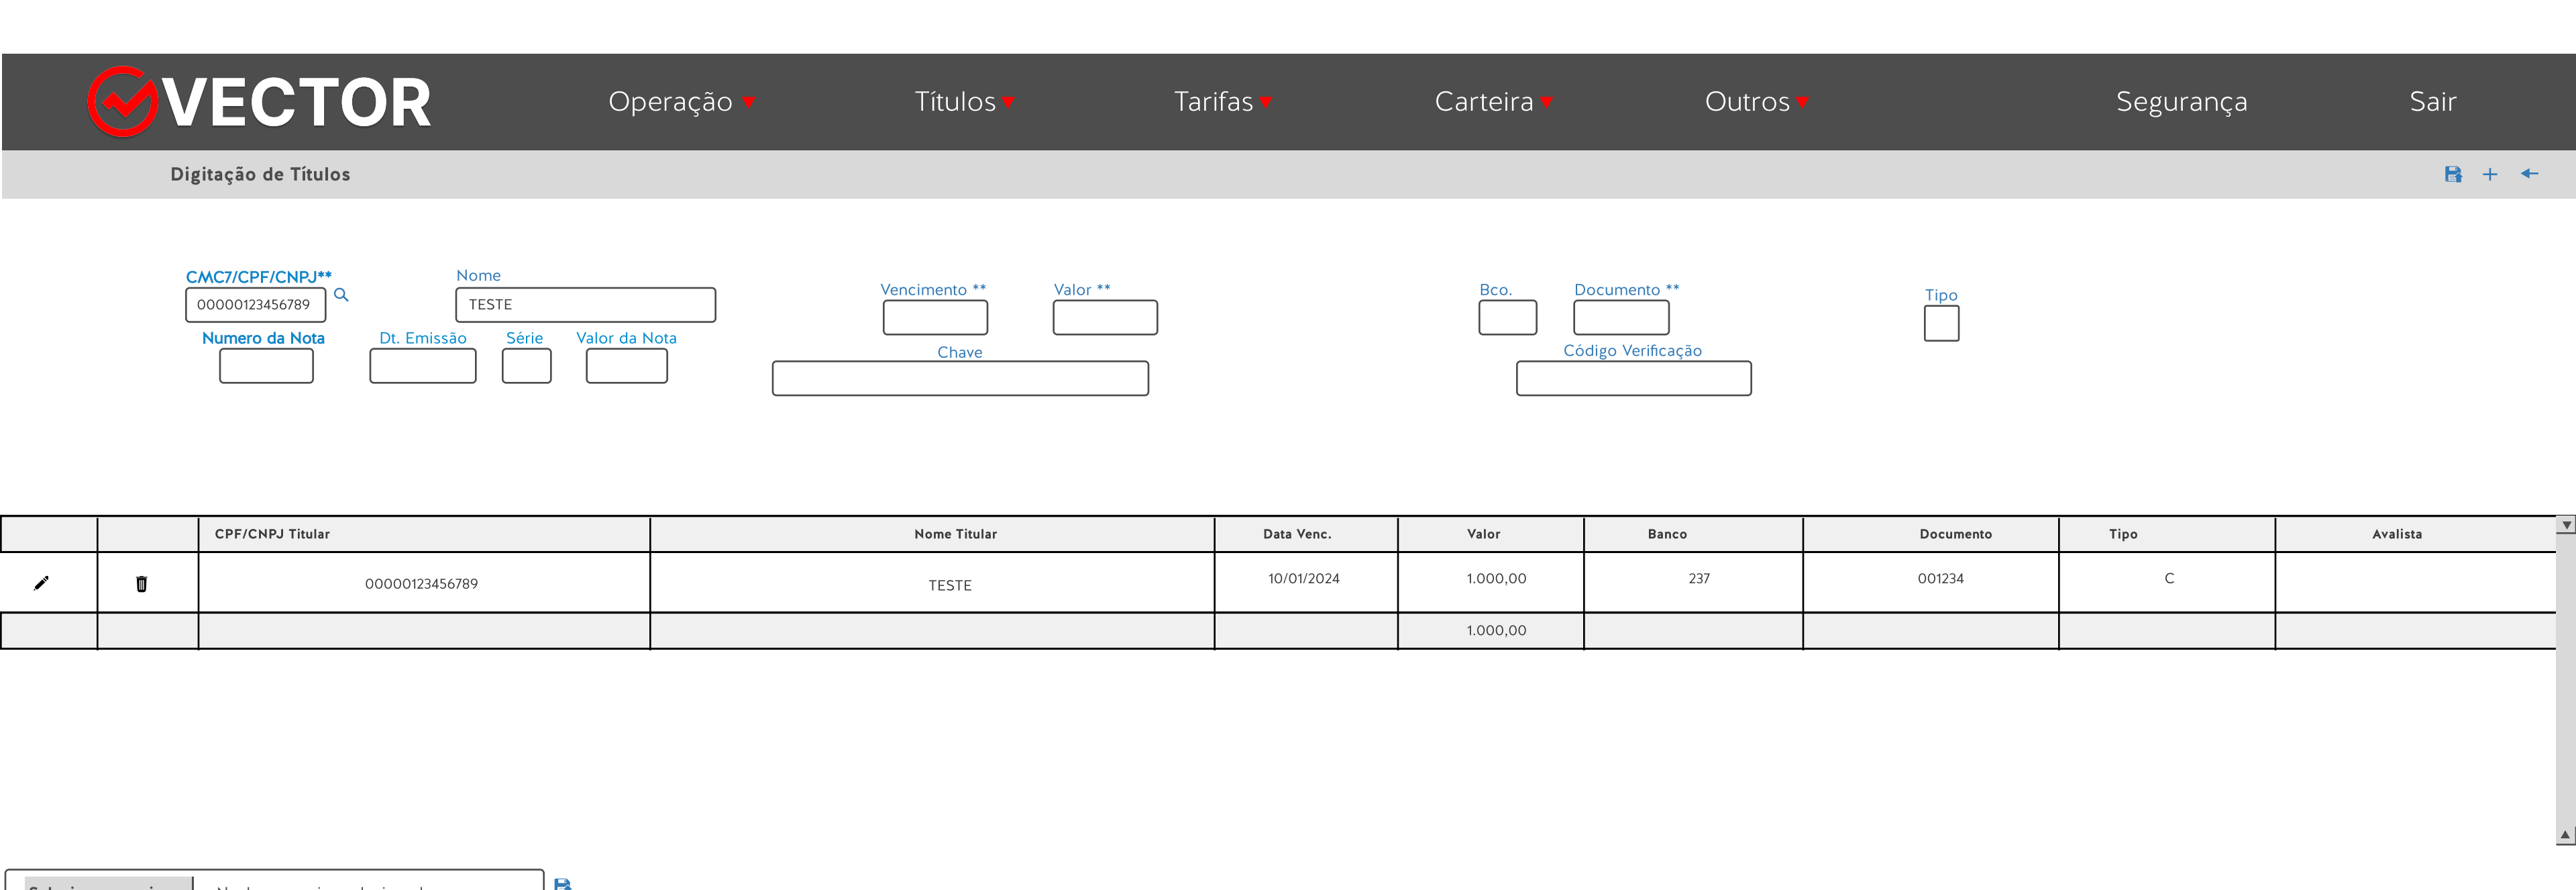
VECTOR

Operação

Títulos

Tarifas

Carteira

Outros

Segurança

Sair

Digitação de Títulos

CMC7/CPF/CNPJ**
00000123456789

Nome
TESTE

Vencimento **

Valor **

Bco.

Documento **

Tipo

Numero da Nota

Dt. Emissão

Série

Valor da Nota

Chave

Código Verificação

| | | CPF/CNPJ Titular | Nome Titular | Data Venc. | Valor | Banco | Documento | Tipo | Avalista |
|---|---|---|---|---|---|---|---|---|---|
| | | 00000123456789 | TESTE | 10/01/2024 | 1.000,00 | 237 | 001234 | C | |
| | | | | | 1.000,00 | | | | |

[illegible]